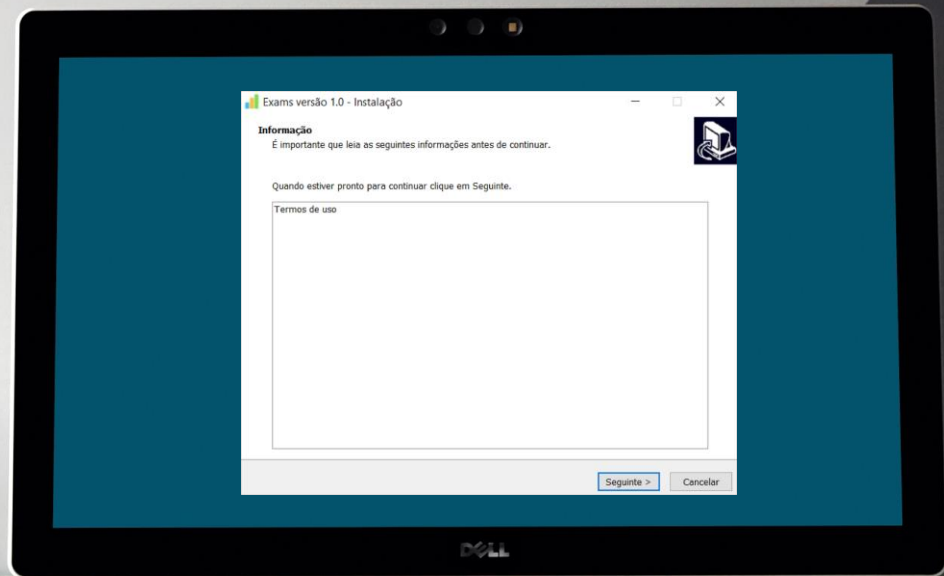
Exams versão 1.0 - Instalação

Informação
É importante que leia as seguintes informações antes de continuar.

Quando estiver pronto para continuar clique em Seguinte.

Termos de uso

Seguinte >
Cancelar

DELL